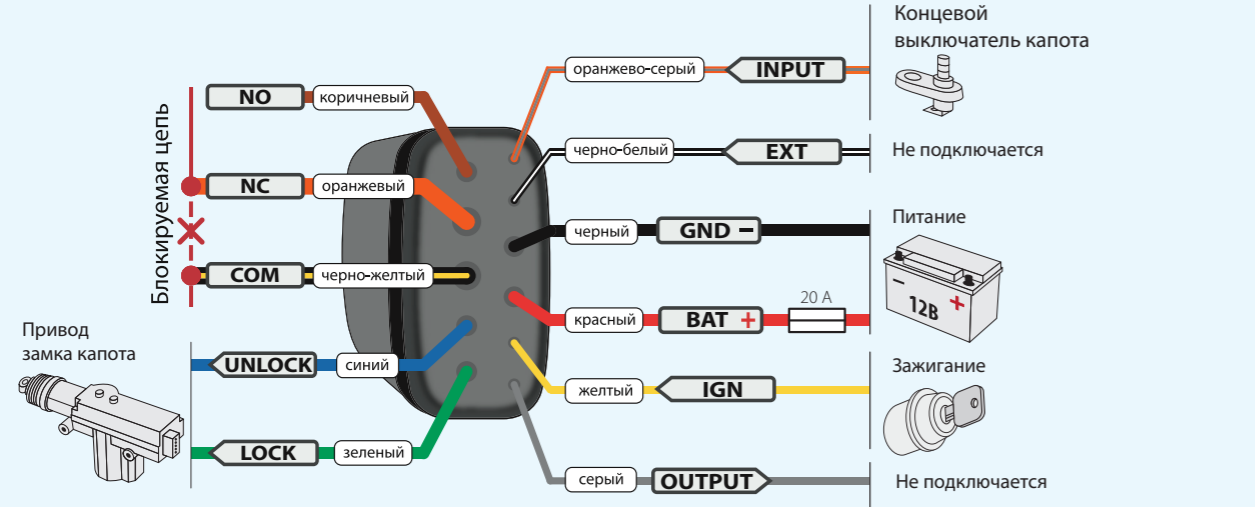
Концевой выключатель капота

NO коричневый

оранжево-серый INPUT

черно-белый EXT

Не подключается

NC оранжевый

Блокируемая цепь

черный GND −

Питание

COM черно-желтый

красный BAT +

20 A

12В

Привод замка капота

UNLOCK синий

желтый IGN

Зажигание

LOCK зеленый

серый OUTPUT

Не подключается